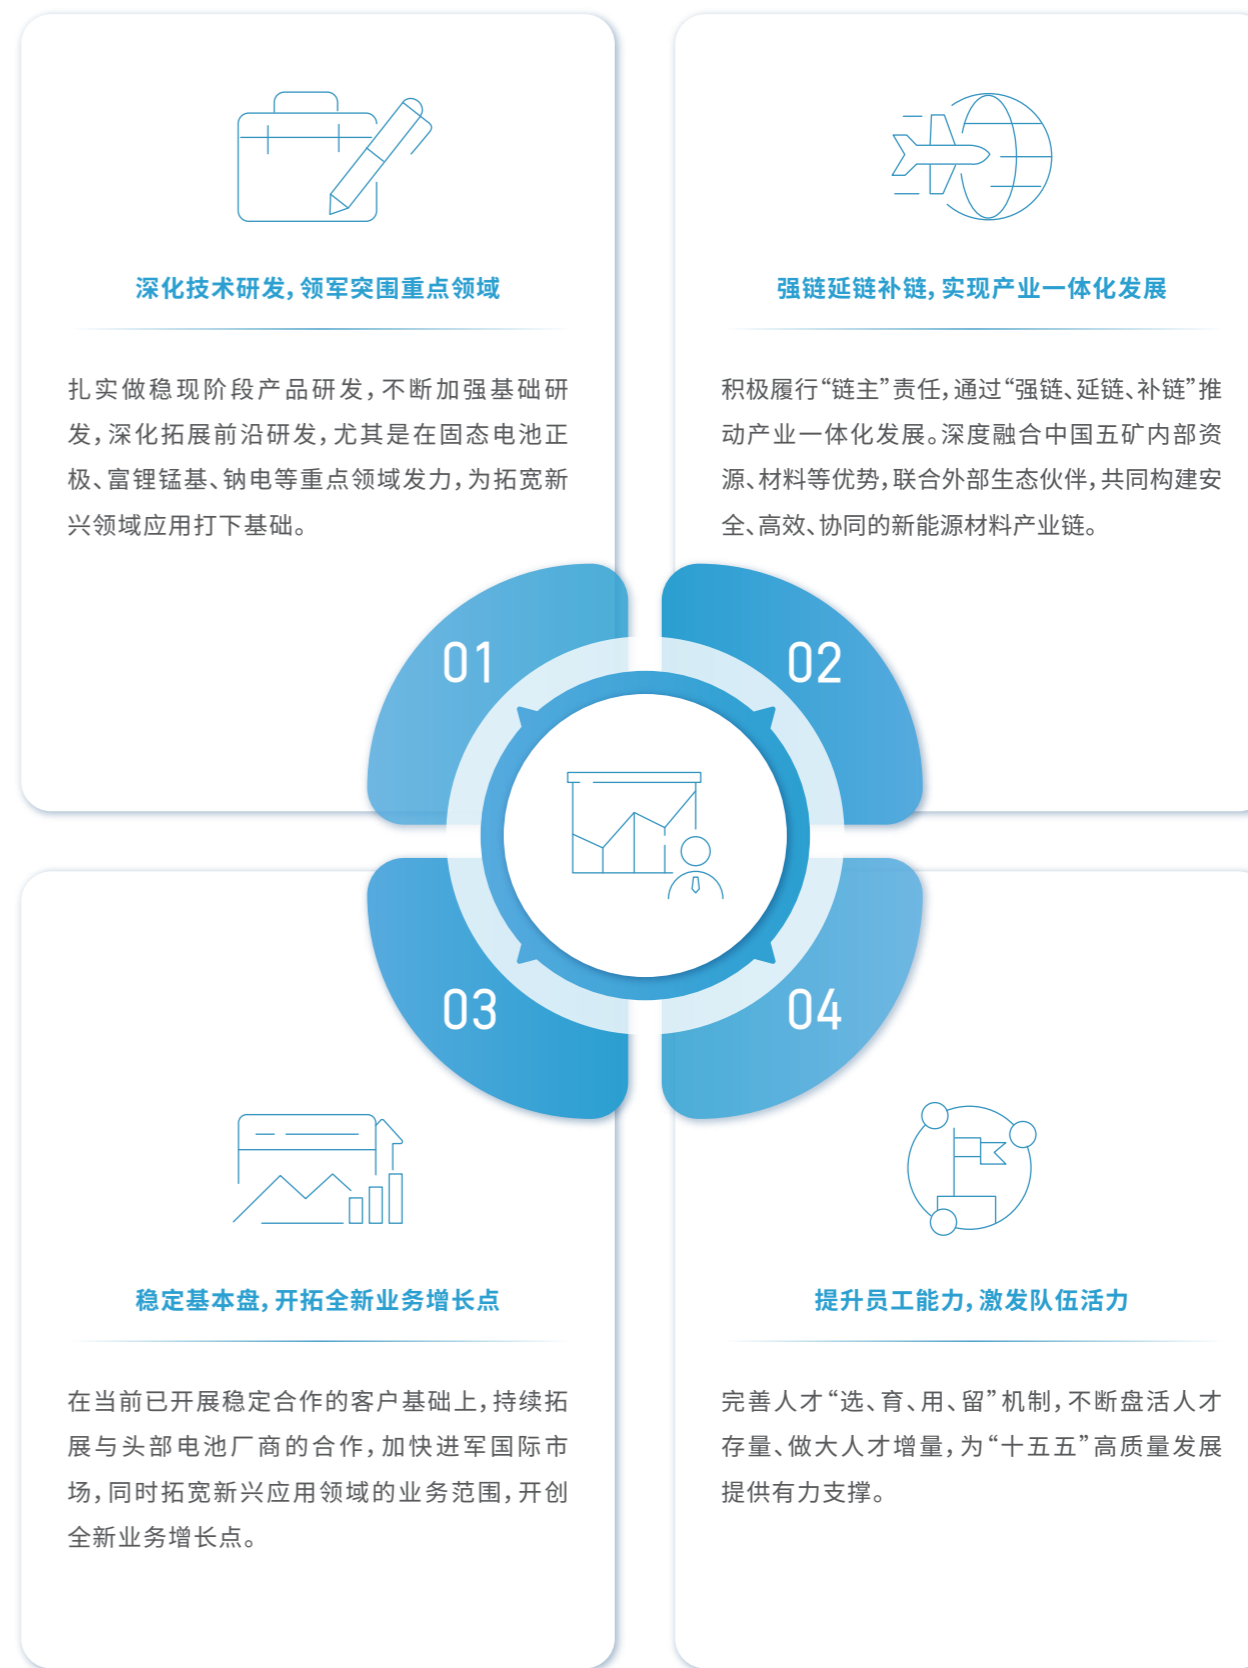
深化技术研发，领军突围重点领域

扎实做稳现阶段产品研发，不断加强基础研发，深化拓展前沿研发，尤其是在固态电池正极、富锂锰基、钠电等重点领域发力，为拓宽新兴领域应用打下基础。

强链延链补链，实现产业一体化发展

积极履行“链主”责任，通过“强链、延链、补链”推动产业一体化发展。深度融合中国五矿内部资源、材料等优势，联合外部生态伙伴，共同构建安全、高效、协同的新能源材料产业链。

01

02

03

04

稳定基本盘，开拓全新业务增长点

在当前已开展稳定合作的客户基础上，持续拓展与头部电池厂商的合作，加快进军国际市场，同时拓宽新兴应用领域的业务范围，开创全新业务增长点。

提升员工能力，激发队伍活力

完善人才“选、育、用、留”机制，不断盘活人才存量、做大人才增量，为“十五五”高质量发展提供有力支撑。